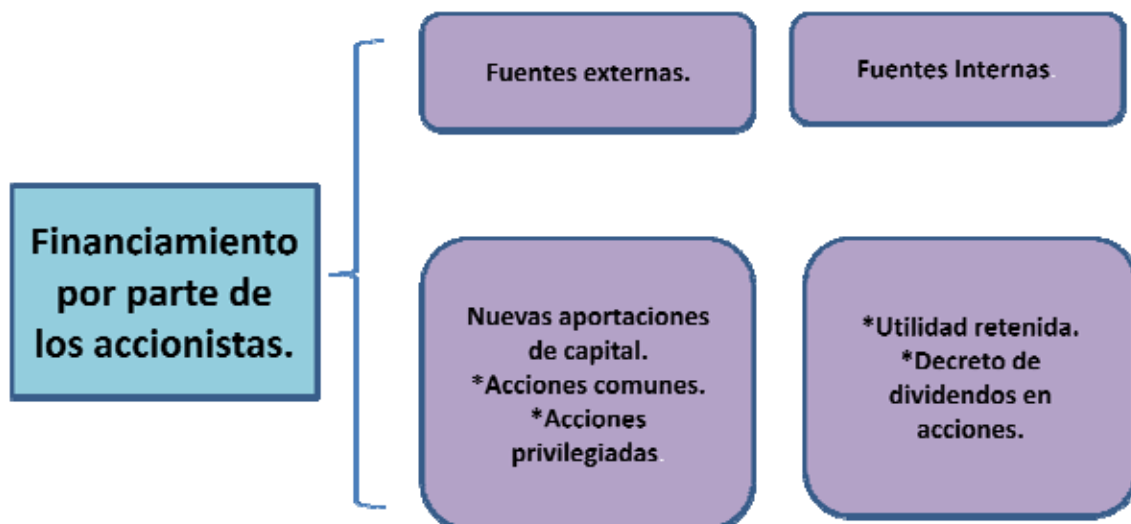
Financiamiento por parte de los accionistas.

Fuentes externas.

Fuentes Internas.

Nuevas aportaciones de capital.
*Acciones comunes.
*Acciones privilegiadas.

*Utilidad retenida.
*Decreto de dividendos en acciones.